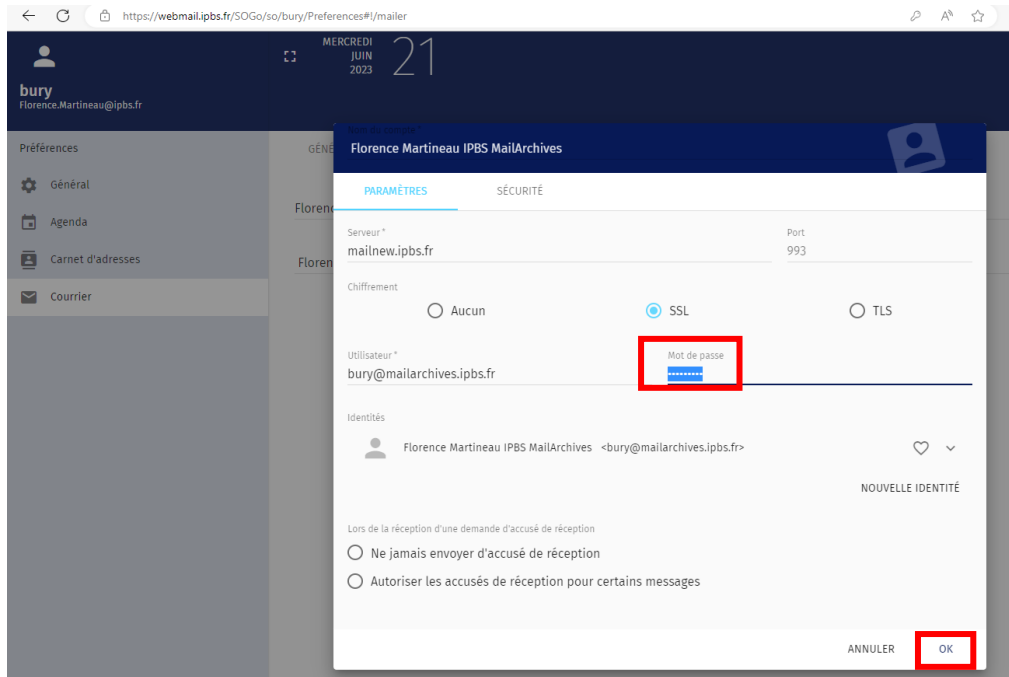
https://webmail.ipbs.fr/SOGo/so/bury/Preferences#!/mailer

MERCREDI JUIN 2023 21

bury
Florence.Martineau@ipbs.fr

Préférences
Général
Agenda
Carnet d'adresses
Courrier

GÉN
Floren
Floren

Nom du compte *
Florence Martineau IPBS MailArchives

PARAMÈTRES
SÉCURITÉ

Serveur *
mailnew.ipbs.fr

Port
993

Chiffrement
Aucun
SSL
TLS

Utilisateur *
bury@mailarchives.ipbs.fr

Mot de passe
••••••••••

Identités
Florence Martineau IPBS MailArchives <bury@mailarchives.ipbs.fr>

NOUVELLE IDENTITÉ

Lors de la réception d'une demande d'accusé de réception
Ne jamais envoyer d'accusé de réception
Autoriser les accusés de réception pour certains messages

ANNULER
OK